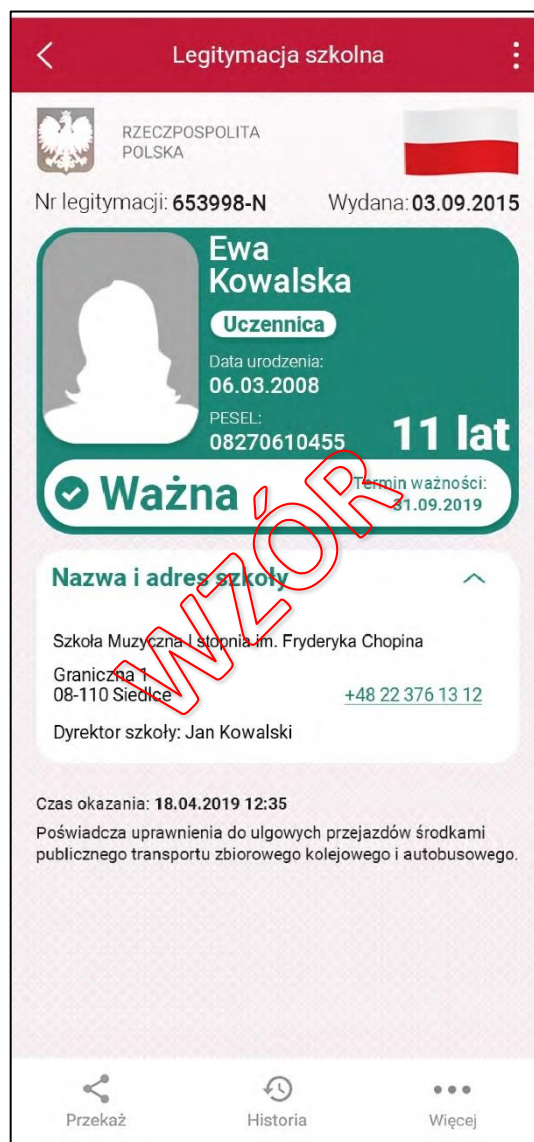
Legitymacja szkolna

RZECZPOSPOLITA POLSKA

Nr legitymacji: 653998-N Wydana: 03.09.2015

Ewa Kowalska
Uczennica
Data urodzenia:
06.03.2008
PESEL:
08270610455
11 lat

Ważna
Termin ważności:
31.09.2019

WZÓR

Nazwa i adres szkoły

Szkoła Muzyczna I stopnia im. Fryderyka Chopina

Graniczna 1
08-110 Siedlce
+48 22 376 13 12

Dyrektor szkoły: Jan Kowalski

Czas okazania: 18.04.2019 12:35

Poświadcza uprawnienia do ulgowych przejazdów środkami publicznego transportu zbiorowego kolejowego i autobusowego.

Przekaż
Historia
Więcej